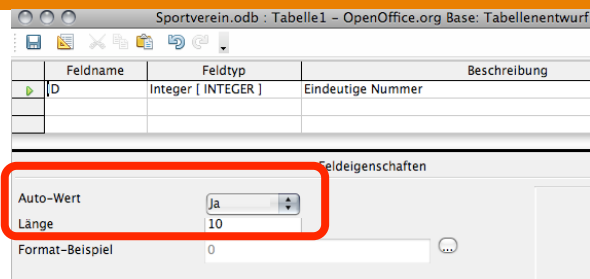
Sportverein.odb : Tabelle1 – OpenOffice.org Base: Tabellenentwurf

| | Feldname | Feldtyp | Beschreibung |
|---|---|---|---|
| | ID | Integer [ INTEGER ] | Eindeutige Nummer |
| | | | |
| | | | |

Feldeigenschaften

Auto-Wert Ja
Länge 10
Format-Beispiel 0 ...